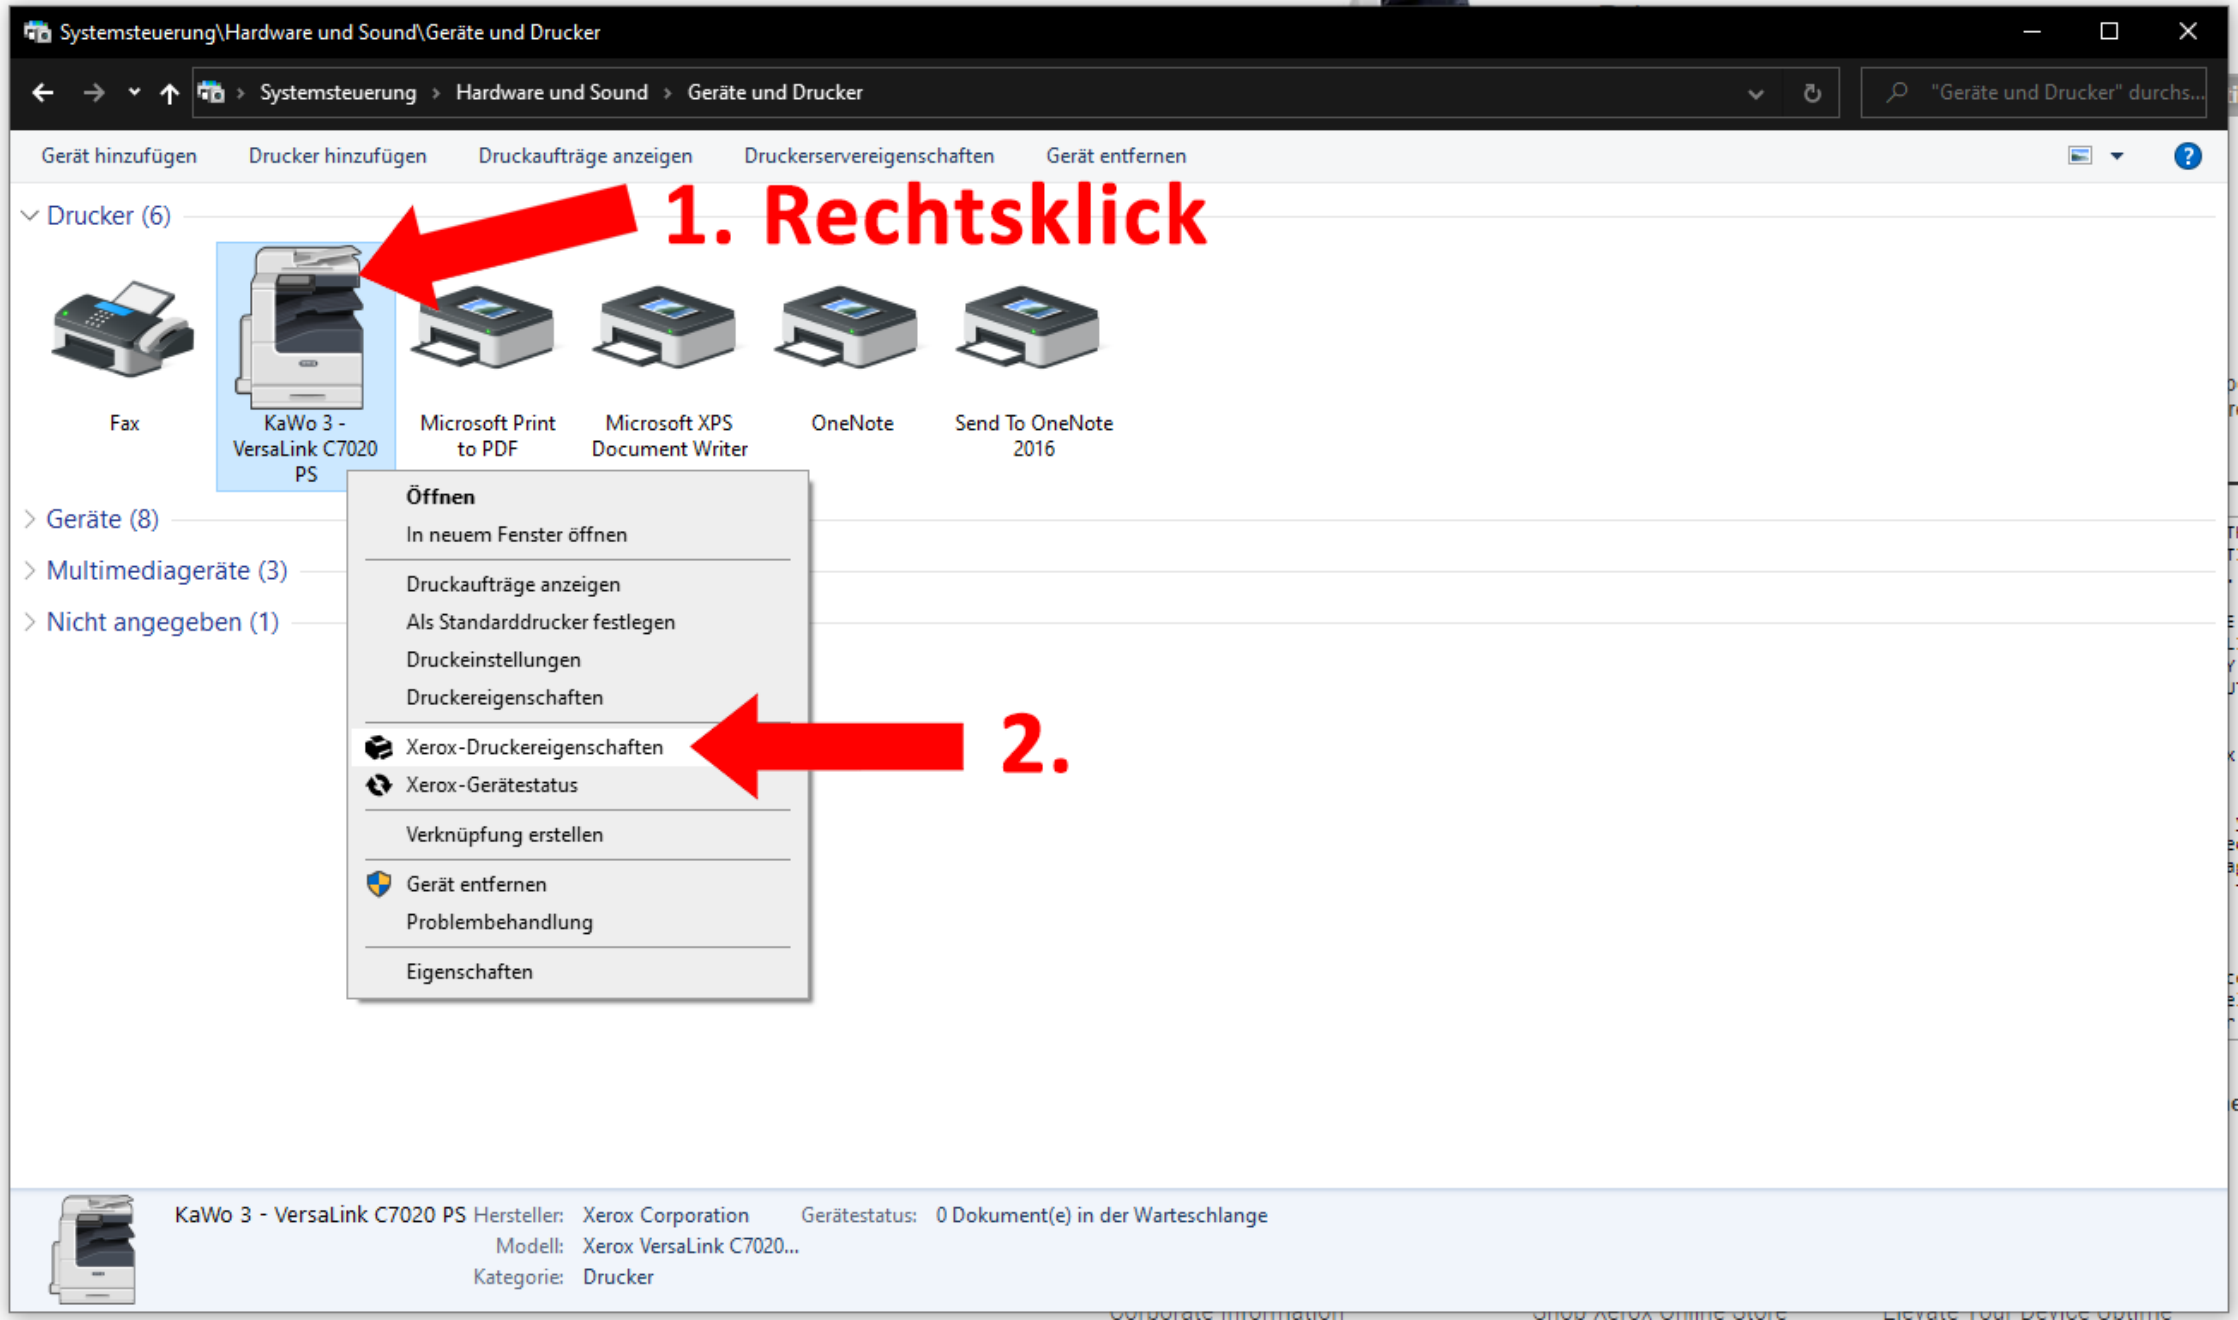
Systemsteuerung\Hardware und Sound\Geräte und Drucker

Systemsteuerung > Hardware und Sound > Geräte und Drucker

"Geräte und Drucker" durchs...

Gerät hinzufügen Drucker hinzufügen Druckaufträge anzeigen Druckerservereigenschaften Gerät entfernen

Drucker (6)

1. Rechtsklick

Fax

KaWo 3 - VersaLink C7020 PS

Microsoft Print to PDF

Microsoft XPS Document Writer

OneNote

Send To OneNote 2016

Geräte (8)

Multimediageräte (3)

Nicht angegeben (1)

Öffnen
In neuem Fenster öffnen
Druckaufträge anzeigen
Als Standarddrucker festlegen
Druckeinstellungen
Druckereigenschaften
Xerox-Druckereigenschaften
Xerox-Gerätestatus
Verknüpfung erstellen
Gerät entfernen
Problembehandlung
Eigenschaften

2.

KaWo 3 - VersaLink C7020 PS Hersteller: Xerox Corporation Gerätestatus: 0 Dokument(e) in der Warteschlange
Modell: Xerox VersaLink C7020...
Kategorie: Drucker